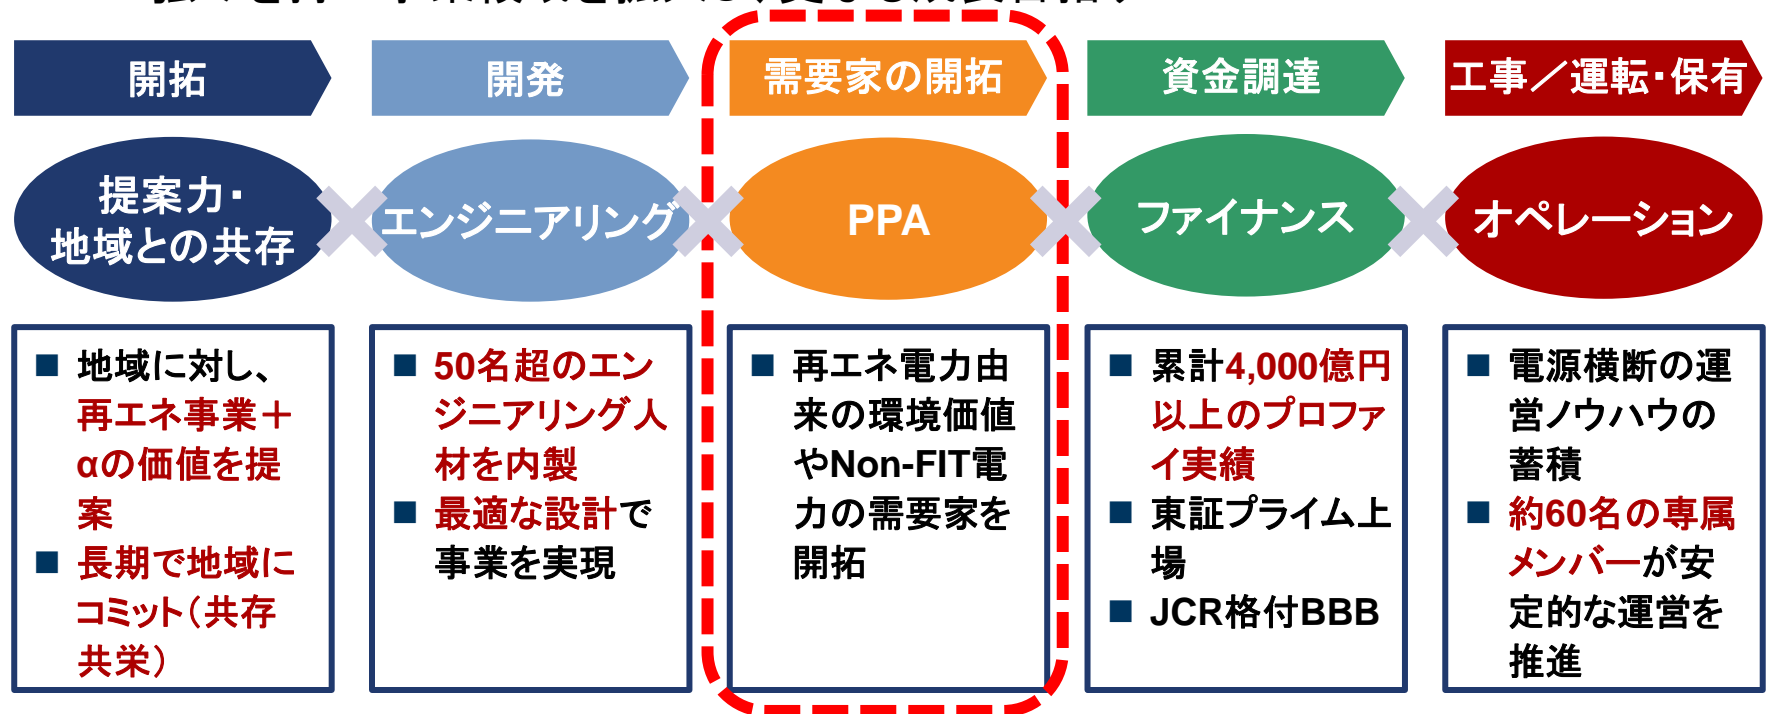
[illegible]

開拓

開発

需要家の開拓

資金調達

工事／運転・保有

提案力・地域との共存

エンジニアリング

PPA

ファイナンス

オペレーション

■ 地域に対し、再エネ事業＋αの価値を提案
■ 長期で地域にコミット（共存共栄）

■ 50名超のエンジニアリング人材を内製
■ 最適な設計で事業を実現

■ 再エネ電力由来の環境価値やNon-FIT電力の需要家を開拓

■ 累計4,000億円以上のプロファイ実績
■ 東証プライム上場
■ JCR格付BBB

■ 電源横断の運営ノウハウの蓄積
■ 約60名の専属メンバーが安定的な運営を推進